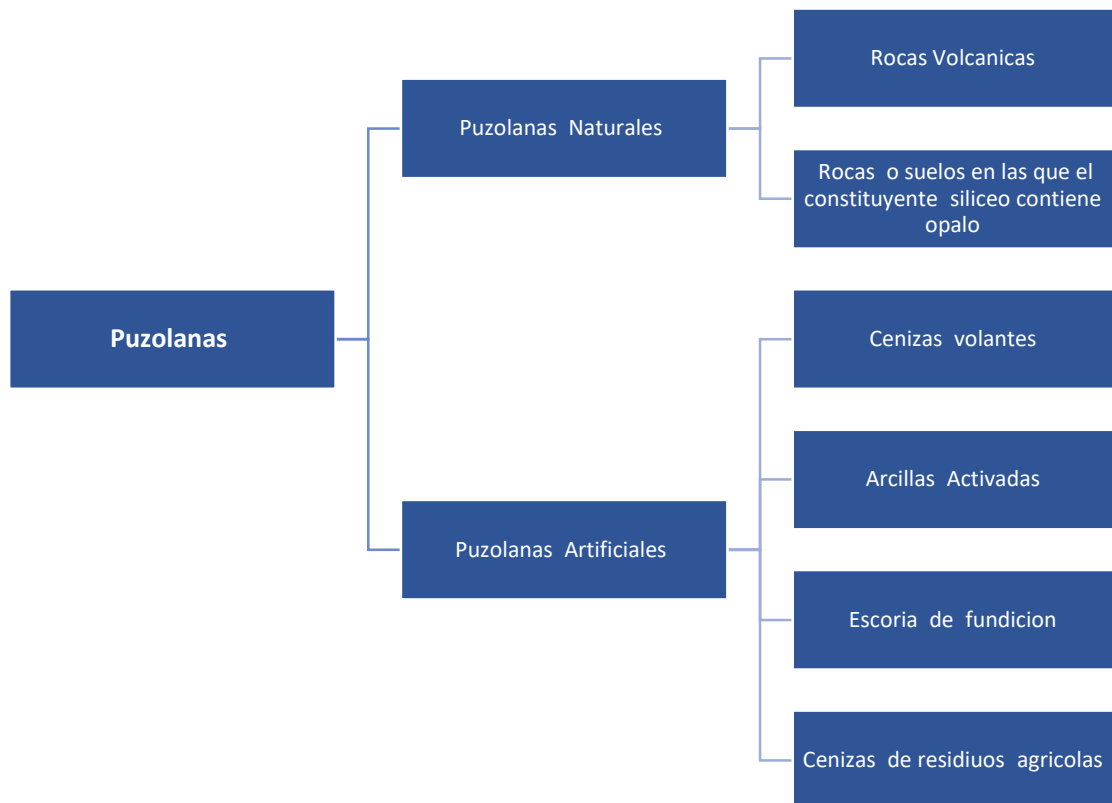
Puzolanas

Puzolanas Naturales

Rocas Volcanicas

Rocas o suelos en las que el constituyente siliceo contiene opalo

Puzolanas Artificiales

Cenizas volantes

Arcillas Activadas

Escoria de fundicion

Cenizas de residiuos agricolas